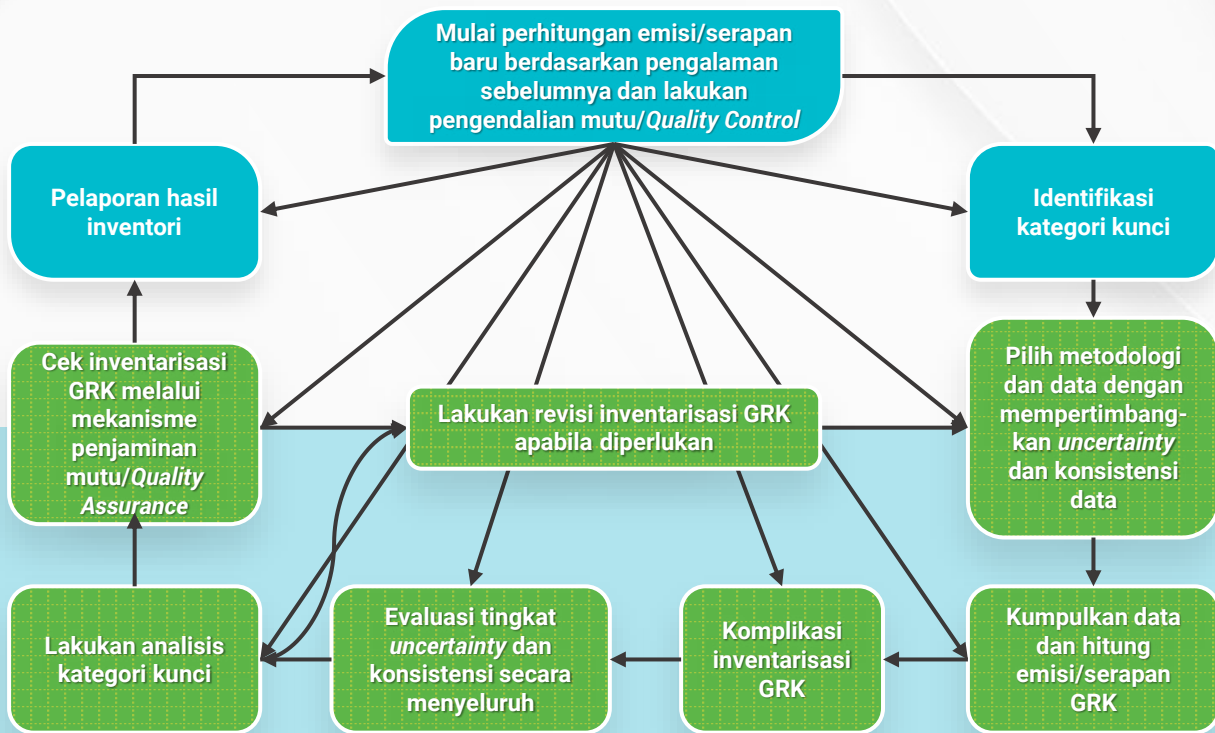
Mulai perhitungan emisi/serapan baru berdasarkan pengalaman sebelumnya dan lakukan pengendalian mutu/*Quality Control*

Pelaporan hasil inventori

Identifikasi kategori kunci

Cek inventarisasi GRK melalui mekanisme penjaminan mutu/*Quality Assurance*

Lakukan revisi inventarisasi GRK apabila diperlukan

Pilih metodologi dan data dengan mempertimbangkan *uncertainty* dan konsistensi data

Lakukan analisis kategori kunci

Evaluasi tingkat *uncertainty* dan konsistensi secara menyeluruh

Komplikasi inventarisasi GRK

Kumpulkan data dan hitung emisi/serapan GRK